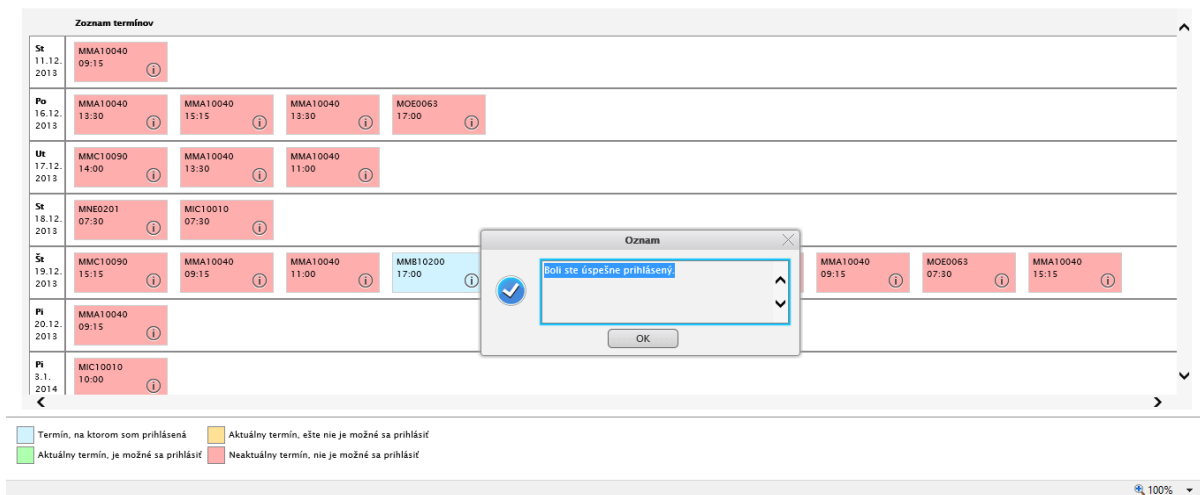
Zoznam termínov

St
11.12.
2013
MMA10040
09:15

Po
16.12.
2013
MMA10040
13:30
MMA10040
15:15
MMA10040
13:30
MOE0063
17:00

Ut
17.12.
2013
MMC10090
14:00
MMA10040
13:30
MMA10040
11:00

St
18.12.
2013
MNE0201
07:30
MIC10010
07:30

Št
19.12.
2013
MMC10090
15:15
MMA10040
09:15
MMA10040
11:00
MMB10200
17:00
MMA10040
09:15
MOE0063
07:30
MMA10040
15:15

Pi
20.12.
2013
MMA10040
09:15

Pi
3.1.
2014
MIC10010
10:00

Oznam
Boli ste úspešne prihlásený.
OK

Termín, na ktorom som prihlásená
Aktuálny termín, ešte nie je možné sa prihlásiť
Aktuálny termín, je možné sa prihlásiť
Neaktuálny termín, nie je možné sa prihlásiť

100%